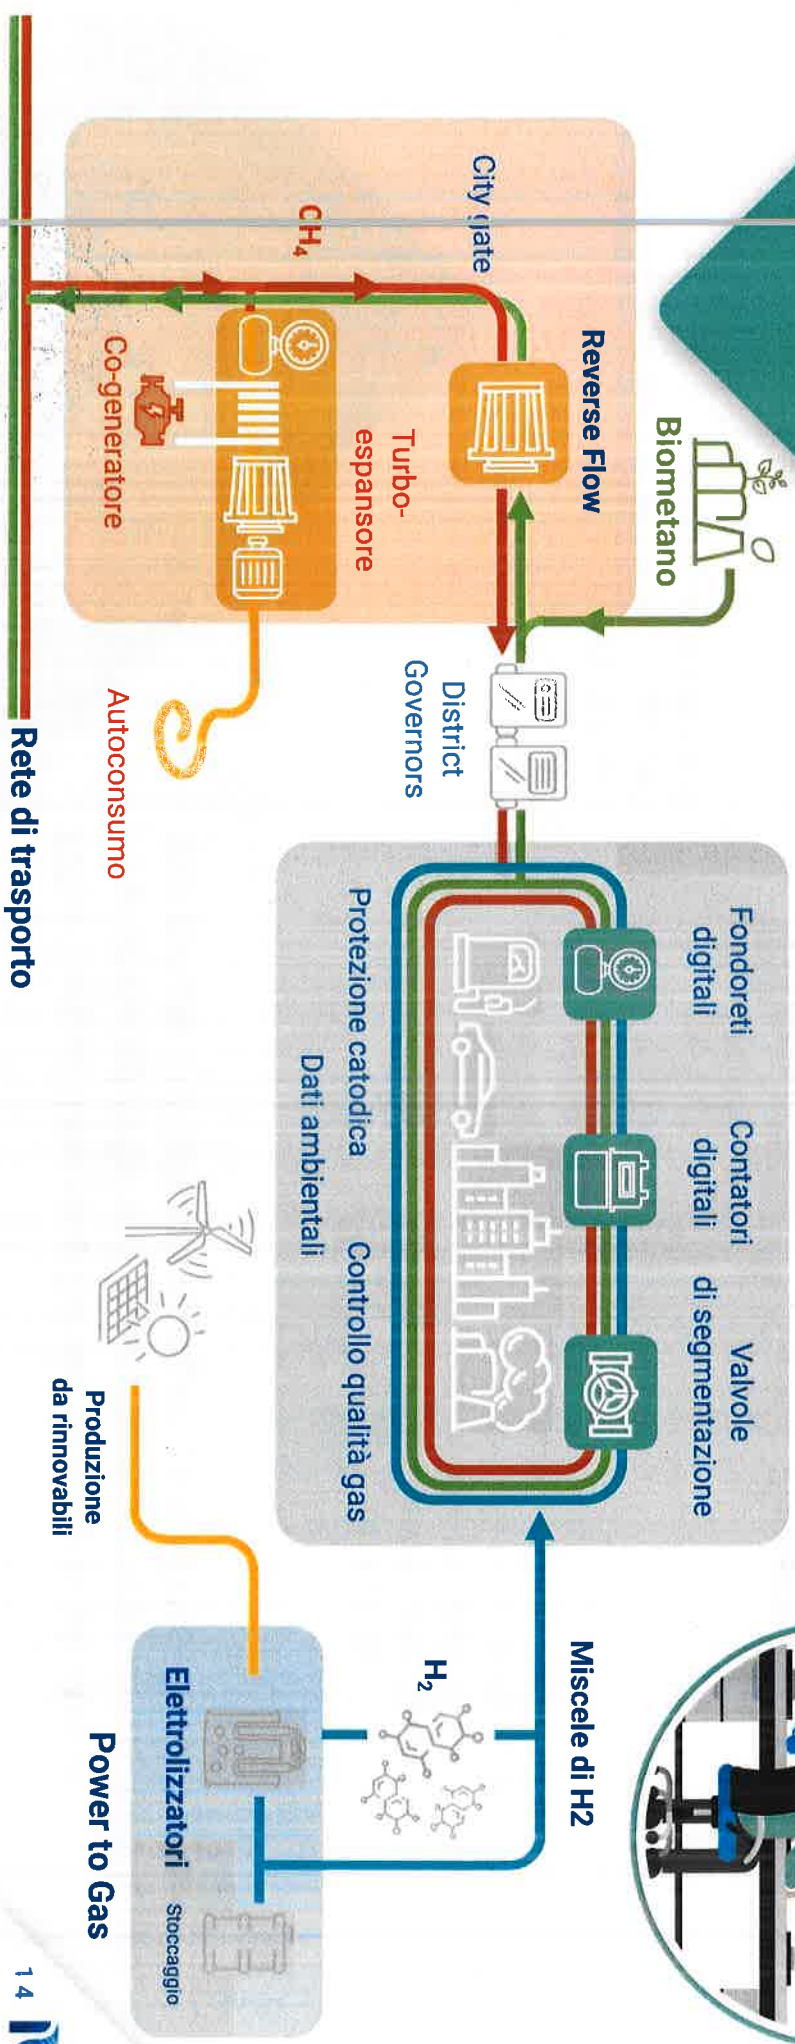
Biometano

Reverse Flow

City gate

$CH_4$

Turbo-espansore

Co-generatore

Autoconsumo

District Governors

Rete di trasporto

Fondoreti digitali

Contatori digitali

Valvole di segmentazione

Protezione catodica

Dati ambientali

Controllo qualità gas

Produzione da rinnovabili

Miscele di H2

$H_2$

Elettrolizzatori

Stoccaggio

Power to Gas

14